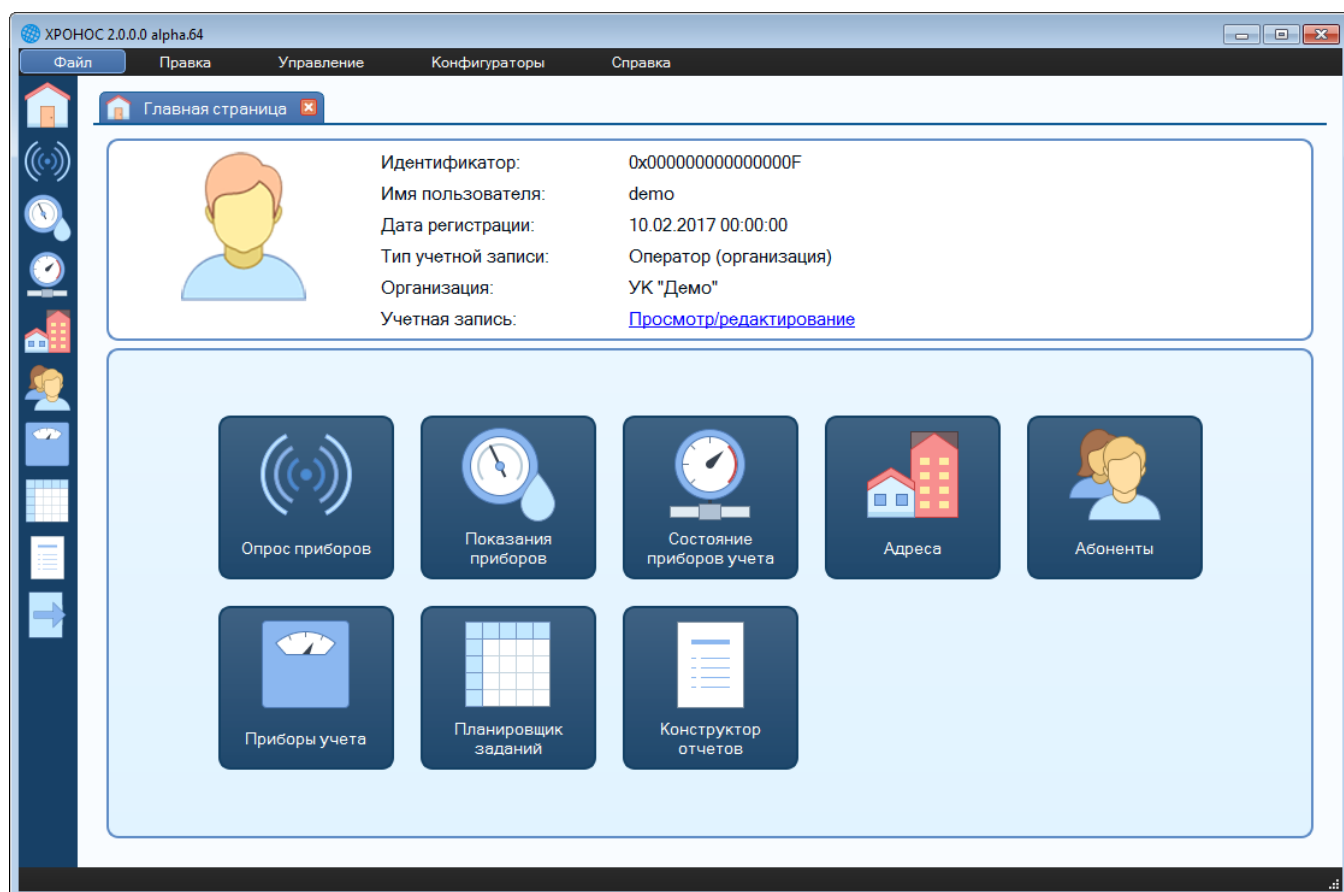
ХРОНОС 2.0.0.0 alpha.64

Файл Правка Управление Конфигураторы Справка

Главная страница

Идентификатор: 0x000000000000000F
Имя пользователя: demo
Дата регистрации: 10.02.2017 00:00:00
Тип учетной записи: Оператор (организация)
Организация: УК "Демо"
Учетная запись: Просмотр/редактирование

Опрос приборов
Показания приборов
Состояние приборов учета
Адреса
Абоненты
Приборы учета
Планировщик заданий
Конструктор отчетов